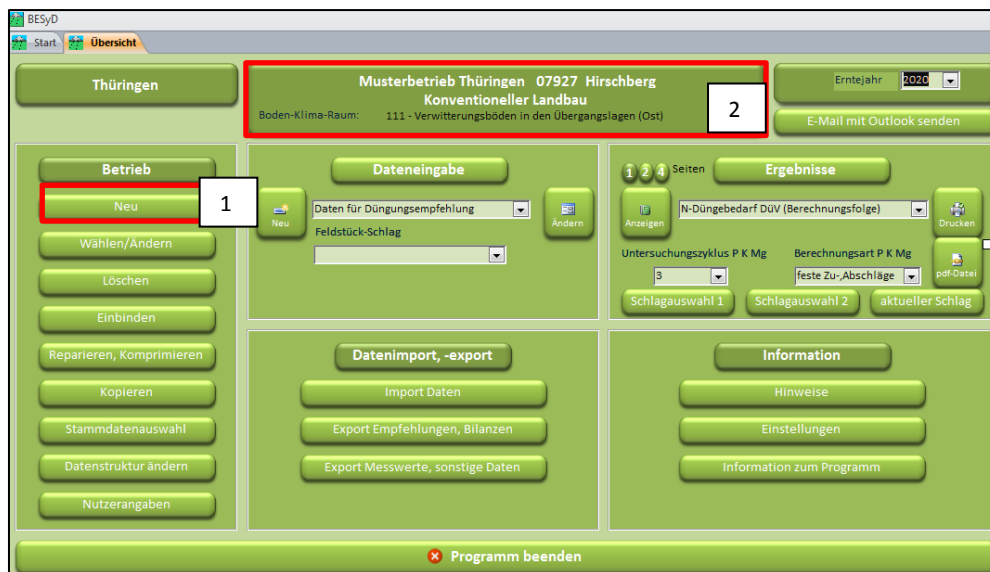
BESyD
Start Übersicht

Thüringen

Musterbetrieb Thüringen 07927 Hirschberg
Konventioneller Landbau
Boden-Klima-Raum: 111 - Verwitterungsböden in den Übergangslagen (Ost)

2

Erntejahr 2020

E-Mail mit Outlook senden

Betrieb
Neu
1
Wählen/Ändern
Löschen
Einbinden
Reparieren, Komprimieren
Kopieren
Stammdatenauswahl
Datenstruktur ändern
Nutzerangaben

Dateneingabe
Neu
Daten für Düngungsempfehlung
Ändern
Feldstück-Schlag

1 2 4 Seiten
Ergebnisse
Anzeigen
N-Düngebedarf DüV (Berechnungsfolge)
Drucken
Untersuchungszyklus P K Mg
3
Berechnungsart P K Mg
feste Zu-,Abschläge
pdf-Datei
Schlagauswahl 1
Schlagauswahl 2
aktueller Schlag

Datenimport, -export
Import Daten
Export Empfehlungen, Bilanzen
Export Messwerte, sonstige Daten

Information
Hinweise
Einstellungen
Information zum Programm

Programm beenden